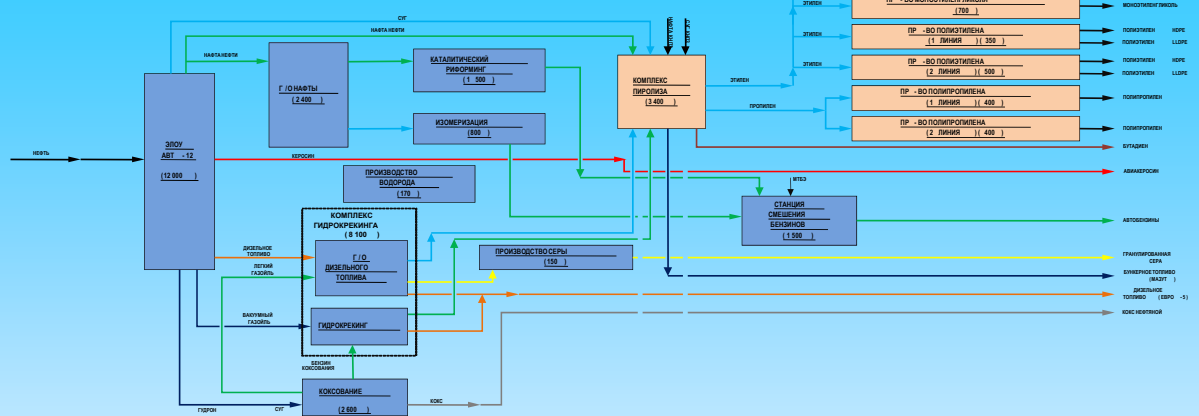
СУГ
НАФТА НЕФТИ
НАФТА НЕФТИ
НЕФТЬ
ЭЛОУ АВТ - 12
(12 000 )
Г/О НАФТЫ
(2 400 )
КАТАЛИТИЧЕСКИЙ РИФОРМИНГ
(1 500 )
ИЗОМЕРИЗАЦИЯ
(800 )
КЕРОСИН
ПРОИЗВОДСТВО ВОДОРОДА
(170 )
КОМПЛЕКС ГИДРОКРЕКИНГА
(8 100 )
ДИЗЕЛЬНОЕ ТОПЛИВО
ЛЕГКИЙ ГАЗОЙЛЬ
Г/О ДИЗЕЛЬНОГО ТОПЛИВА
ВАКУУМНЫЙ ГАЗОЙЛЬ
ГИДРОКРЕКИНГ
БЕНЗИН КОКСОВАНИЯ
КОКСОВАНИЕ
(2 600 )
ГУДРОН
СУГ
КОКС
ПРОИЗВОДСТВО СЕРЫ
(150 )
КОМПЛЕКС ПИРОЛИЗА
(3 400 )
ЭТИЛЕН
ПРОПИЛЕН
ЭТИЛЕН
ЭТИЛЕН
ЭТИЛЕН
ПР - ВО МОНОЭТИЛЕНГЛИКОЛЯ
(700 )
ПР - ВО ПОЛИЭТИЛЕНА
(1 ЛИНИЯ ) ( 350 )
ПР - ВО ПОЛИЭТИЛЕНА
(2 ЛИНИЯ ) ( 500 )
ПР - ВО ПОЛИПРОПИЛЕНА
(1 ЛИНИЯ ) ( 400 )
ПР - ВО ПОЛИПРОПИЛЕНА
(2 ЛИНИЯ ) ( 400 )
МОНОЭТИЛЕНГЛИКОЛЬ
ПОЛИЭТИЛЕН HDPE
ПОЛИЭТИЛЕН LLDPE
ПОЛИЭТИЛЕН HDPE
ПОЛИЭТИЛЕН LLDPE
ПОЛИПРОПИЛЕН
ПОЛИПРОПИЛЕН
БУТАДИЕН
АВИАКЕРОСИН
МТБЭ
СТАНЦИЯ СМЕШЕНИЯ БЕНЗИНОВ
(1 500 )
АВТОБЕНЗИНЫ
ГРАНУЛИРОВАННАЯ СЕРА
БУНКЕРНОЕ ТОПЛИВО (МАЗУТ )
ДИЗЕЛЬНОЕ ТОПЛИВО (ЕВРО -5)
КОКС НЕФТЯНОЙ